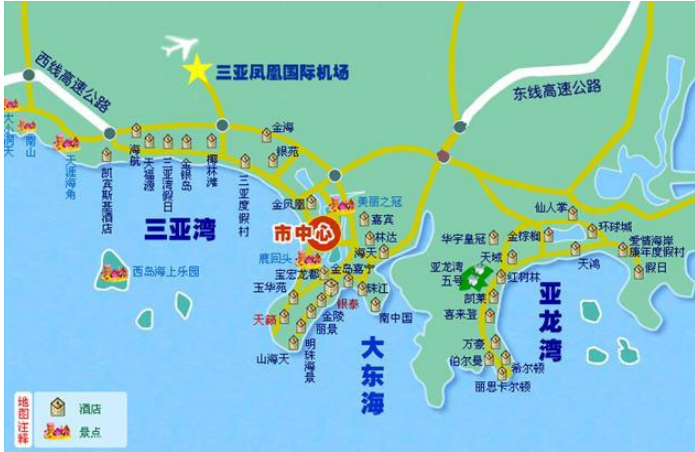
西线高速公路
三亚凤凰国际机场
东线高速公路
大小洞天
南山
天涯海角
凯莱斯基酒店
海航
天福源
三亚湾假日
金银岛
椰林滩
三亚度假村
金海
银苑
三亚湾
金凤凰
市中心
美丽之冠
喜宾
林达
海天
鹿回头
宝宏龙都
金岛嘉宁
玉华苑
金陵丽景
银泰
天域
珠江
南中国
明珠海景
山海天
大东海
西岛海上乐园
华宇皇冠
金棕榈
仙人掌
环球城
爱情海岸康年度假村
假日
天鸿
亚龙湾五号
天域
红树林
凯莱
喜来登
万豪
伯尔曼
希尔顿
丽思卡尔顿
亚龙湾
地图注释
酒店
景点